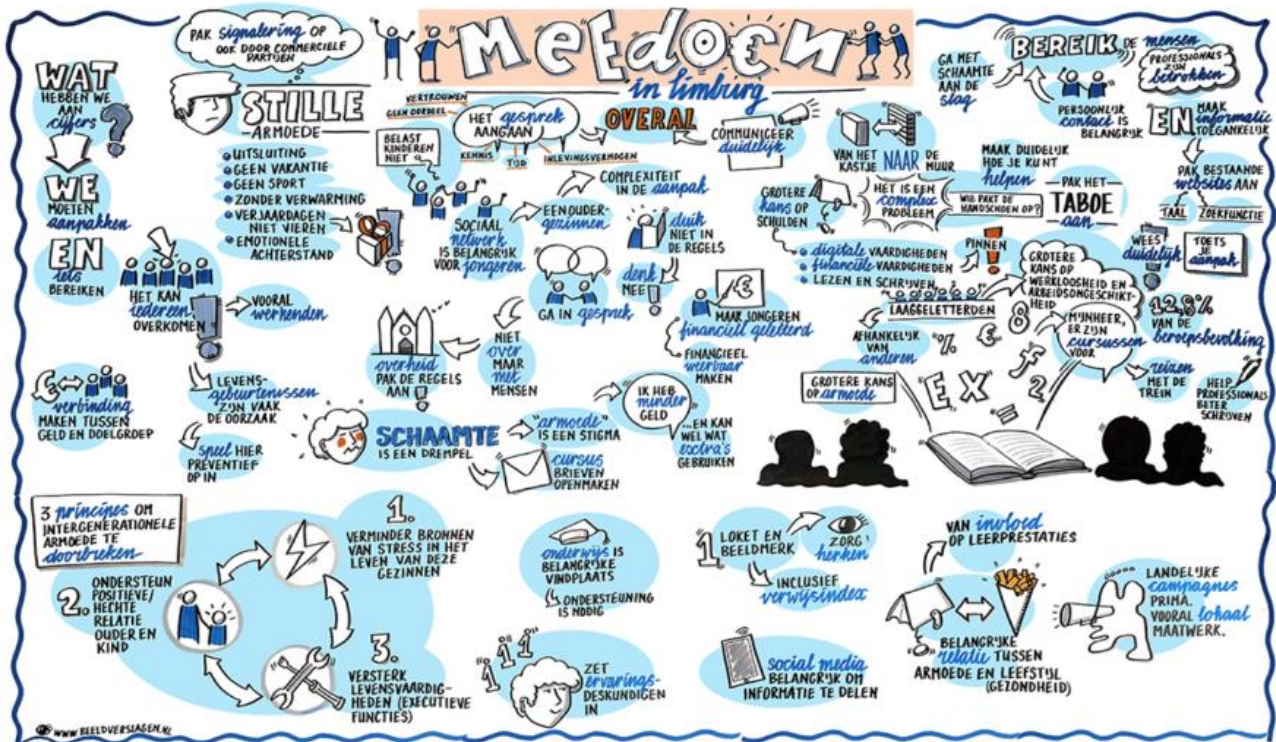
MEEDOEN
in Limburg

WAT hebben we aan cijfers?

WE moeten aanpakken

EN ons bereiken

PAK signalering op ook door commerciële partijen

STILLE ARMOEDE

- UITSLUITING
- GEEN VAKANTIE
- GEEN SPORT
- ZONDER VERWARMING
- VERJAARDAGEN NIET VIEREN
- EMOTIONELE ACHTERSTAND

HET KAN iedereen OVERKOMEN

VOORAL werkenden

€⇔ verbinding MAKEN TUSSEN GELD EN DOELGROEP

LEVENSGEBEURTENISSEN ZIJN VAAK DE OORZAAK

speel HIER PREVENTIEF OP IN

VERTROUWEN
GEEN OORDEEL
HET gesprek AANGAAN
KENNIS
TIJD
INLEVINGSVERMOGEN

OVERAL

COMMUNICEER duidelijk

BELAST KINDEREN NIET

SOCIAAL netwerk IS BELANGRIJK VOOR jongeren

EENOUDERgezinnen

COMPLEXITEIT IN DE aanpak

duik NIET IN DE REGELS

denk MEE!

GA IN gesprek

MAAK JONGEREN financieel geletterd

FINANCIEEL weerbaar MAKEN

overheid PAK DE REGELS AAN

NIET over MAAR met MENSEN

SCHAAMTE IS EEN DREMPEL

"armoede" IS EEN STIGMA

cursus BRIEVEN OPENMAKEN

IK HEB minder GELD

...EN KAN WEL WAT extra's GEBRUIKEN

VAN HET KASTJE NAAR DE MUUR

GROTERE kans OP SCHULDEN

HET IS EEN complex PROBLEEM

WIE PAKT DE HANDSCHOEN OP?

MAAK DUIDELIJK HOE JE KUNT helpen

PAK HET TABOE aan

- digitale VAARDIGHEDEN
- financiële VAARDIGHEDEN
- LEZEN EN SCHRIJVEN

PINNEN

LAAGGELETTERDEN

AFHANKELIJK VAN anderen

GROTERE KANS OP armoede

GROTERE KANS OP WERKLOOSHEID EN ARBEIDSONGESCHIKTHEID

MIJNHEER, ER ZIJN cursussen VOOR

GA MET SCHAAMTE AAN DE slag

BEREIK DE mensen

PROFESSIONALS ZIJN betrokken

PERSOONLIJK contact IS BELANGRIJK

EN MAAK informatie TOEGANKELIJK

PAK BESTAANDE websites AAN

TAAL
ZOEKFUNCTIE

WEES duidelijk

TOETS JE aanpak

12,8% VAN DE beroepsbevolking

reizen MET DE TREIN

HELP PROFESSIONALS BETER SCHRIJVEN

3 principes OM INTERGENERATIONELE ARMOEDE TE doorbreken

1. VERMINDER BRONNEN VAN STRESS IN HET LEVEN VAN DEZE GEZINNEN

2. ONDERSTEUN POSITIEVE/HECHTE RELATIE OUDER EN KIND

3. VERSTERK LEVENSVAARDIGHEDEN (EXECUTIEVE FUNCTIES)

onderwijs IS BELANGRIJKE VINDPLAATS

ONDERSTEUNING IS NODIG

ZET ervaringsDESKUNDIGEN IN

1 LOKET EN BEELDMERK

ZORG herken

INCLUSIEF verwijsindex

social media BELANGRIJK OM INFORMATIE TE DELEN

VAN invloed OP LEERPRESTATIES

BELANGRIJKE relatie TUSSEN ARMOEDE EN LEEFSTIJL (GEZONDHEID)

LANDELIJKE campagnes PRIMA. VOORAL lokaal MAATWERK.

WWW.BEELDVERSLAGEN.NL